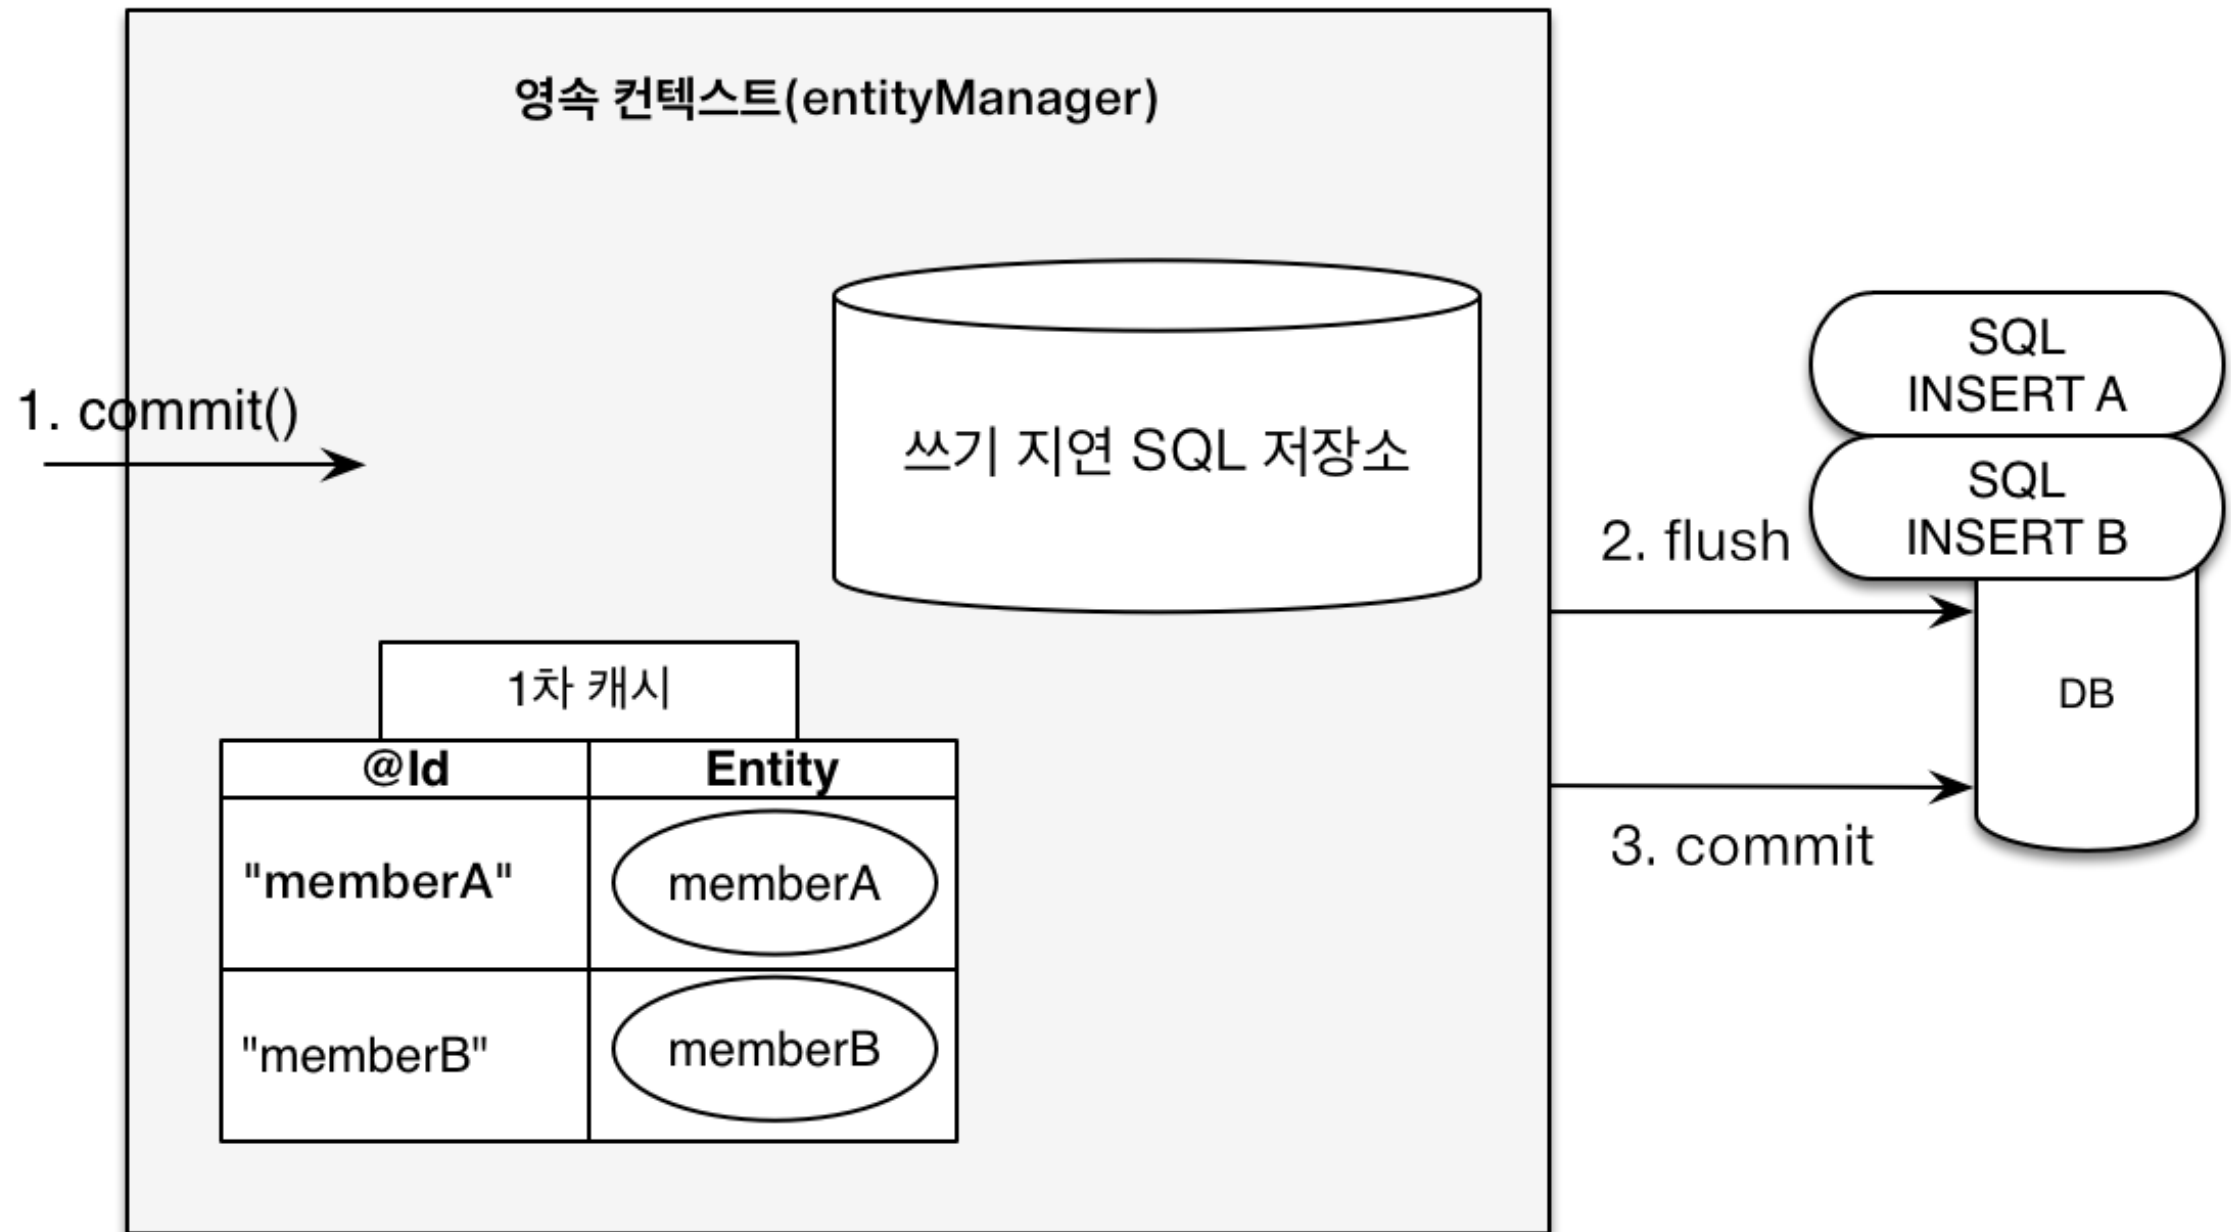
영속 컨텍스트(entityManager)

1. commit()

쓰기 지연 SQL 저장소

1차 캐시

| @Id | Entity |
|---|---|
| "memberA" | memberA |
| "memberB" | memberB |

SQL
INSERT A

SQL
INSERT B

2. flush

DB

3. commit